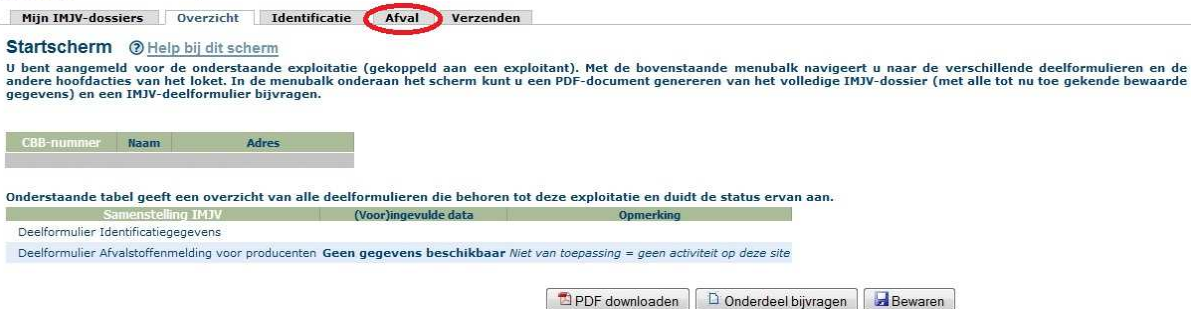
Mijn IMJV-dossiers | Overzicht | Identificatie | Afval | Verzenden

Startscherm ⓘ Help bij dit scherm

U bent aangemeld voor de onderstaande exploitatie (gekoppeld aan een exploitant). Met de bovenstaande menubalk navigeert u naar de verschillende deelformulieren en de andere hoofdacties van het loket. In de menubalk onderaan het scherm kunt u een PDF-document genereren van het volledige IMJV-dossier (met alle tot nu toe gekende bewaarde gegevens) en een IMJV-deelformulier bijvragen.

| CBB-nummer | Naam | Adres |
|---|---|---|
| | | |

Onderstaande tabel geeft een overzicht van alle deelformulieren die behoren tot deze exploitatie en duidt de status ervan aan.

| Samenstelling IMJV | (Voor)ingevulde data | Opmerking |
|---|---|---|
| Deelformulier Identificatiegegevens | | |
| Deelformulier Afvalstoffenmelding voor producenten | Geen gegevens beschikbaar | Niet van toepassing = geen activiteit op deze site |

PDF downloaden | Onderdeel bijvragen | Bewaren